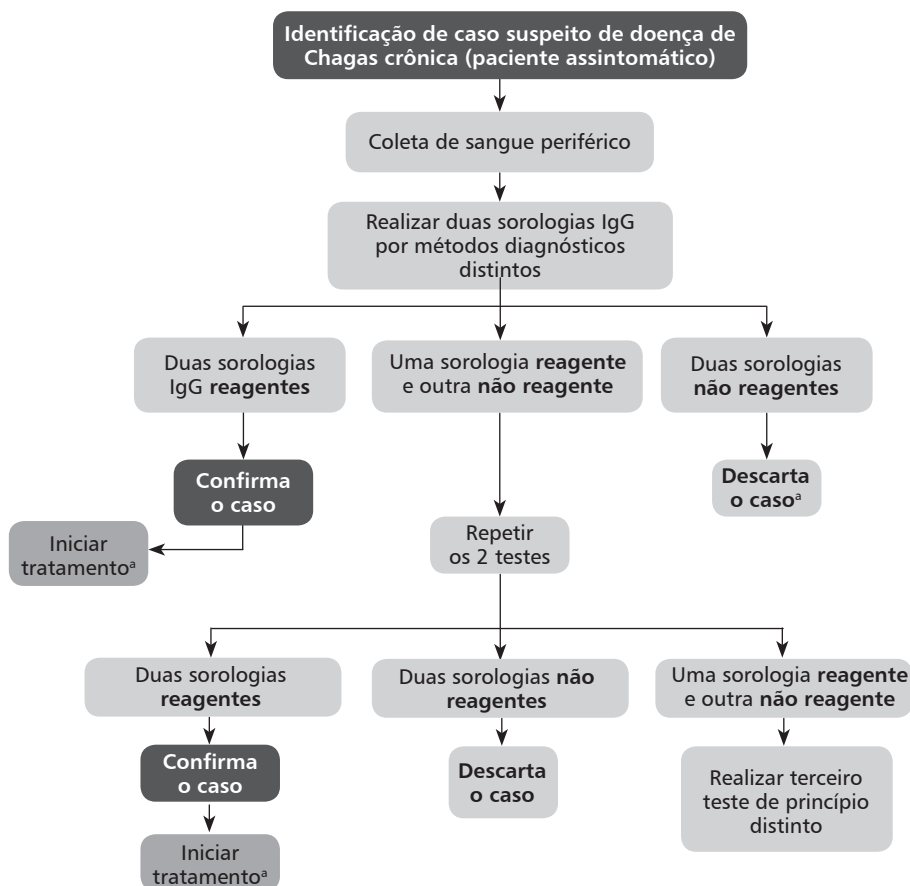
Identificação de caso suspeito de doença de Chagas crônica (paciente assintomático)

Coleta de sangue periférico

Realizar duas sorologias IgG por métodos diagnósticos distintos

Duas sorologias IgG **reagentes**

Uma sorologia **reagente** e outra **não reagente**

Duas sorologias **não reagentes**

**Confirma o caso**

Iniciar tratamento$^a$

**Descarta o caso**$^a$

Repetir os 2 testes

Duas sorologias **reagentes**

Duas sorologias **não reagentes**

Uma sorologia **reagente** e outra **não reagente**

**Confirma o caso**

**Descarta o caso**

Realizar terceiro teste de princípio distinto

Iniciar tratamento$^a$